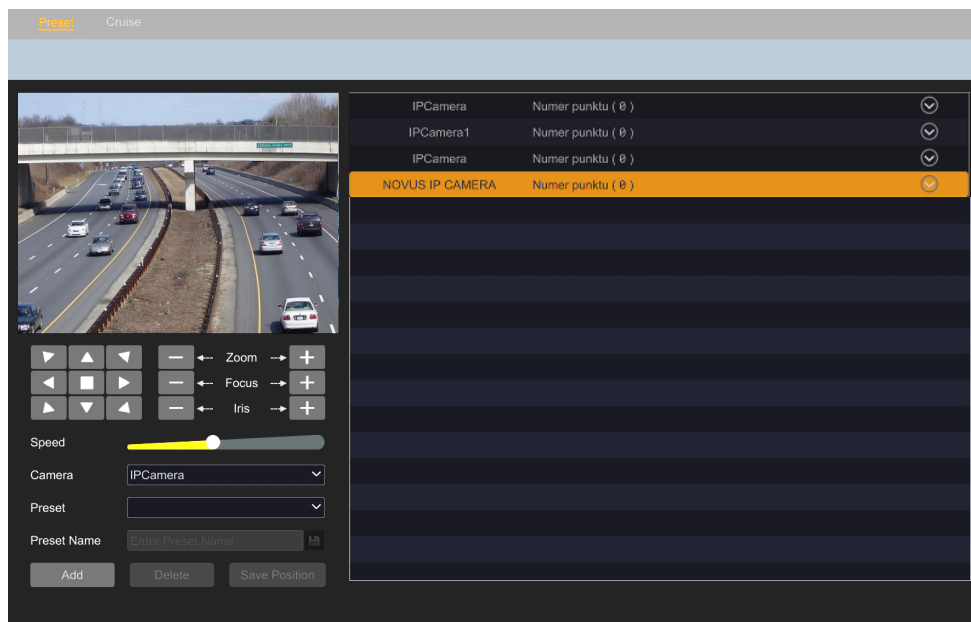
Preset Cruise

| | | |
|---|---|---|
| IPCamera | Numer punktu ( 0 ) | |
| IPCamera1 | Numer punktu ( 0 ) | |
| IPCamera | Numer punktu ( 0 ) | |
| NOVUS IP CAMERA | Numer punktu ( 0 ) | |

Zoom
Focus
Iris

Speed
Camera IPCamera
Preset
Preset Name Enter Preset Name

Add Delete Save Position